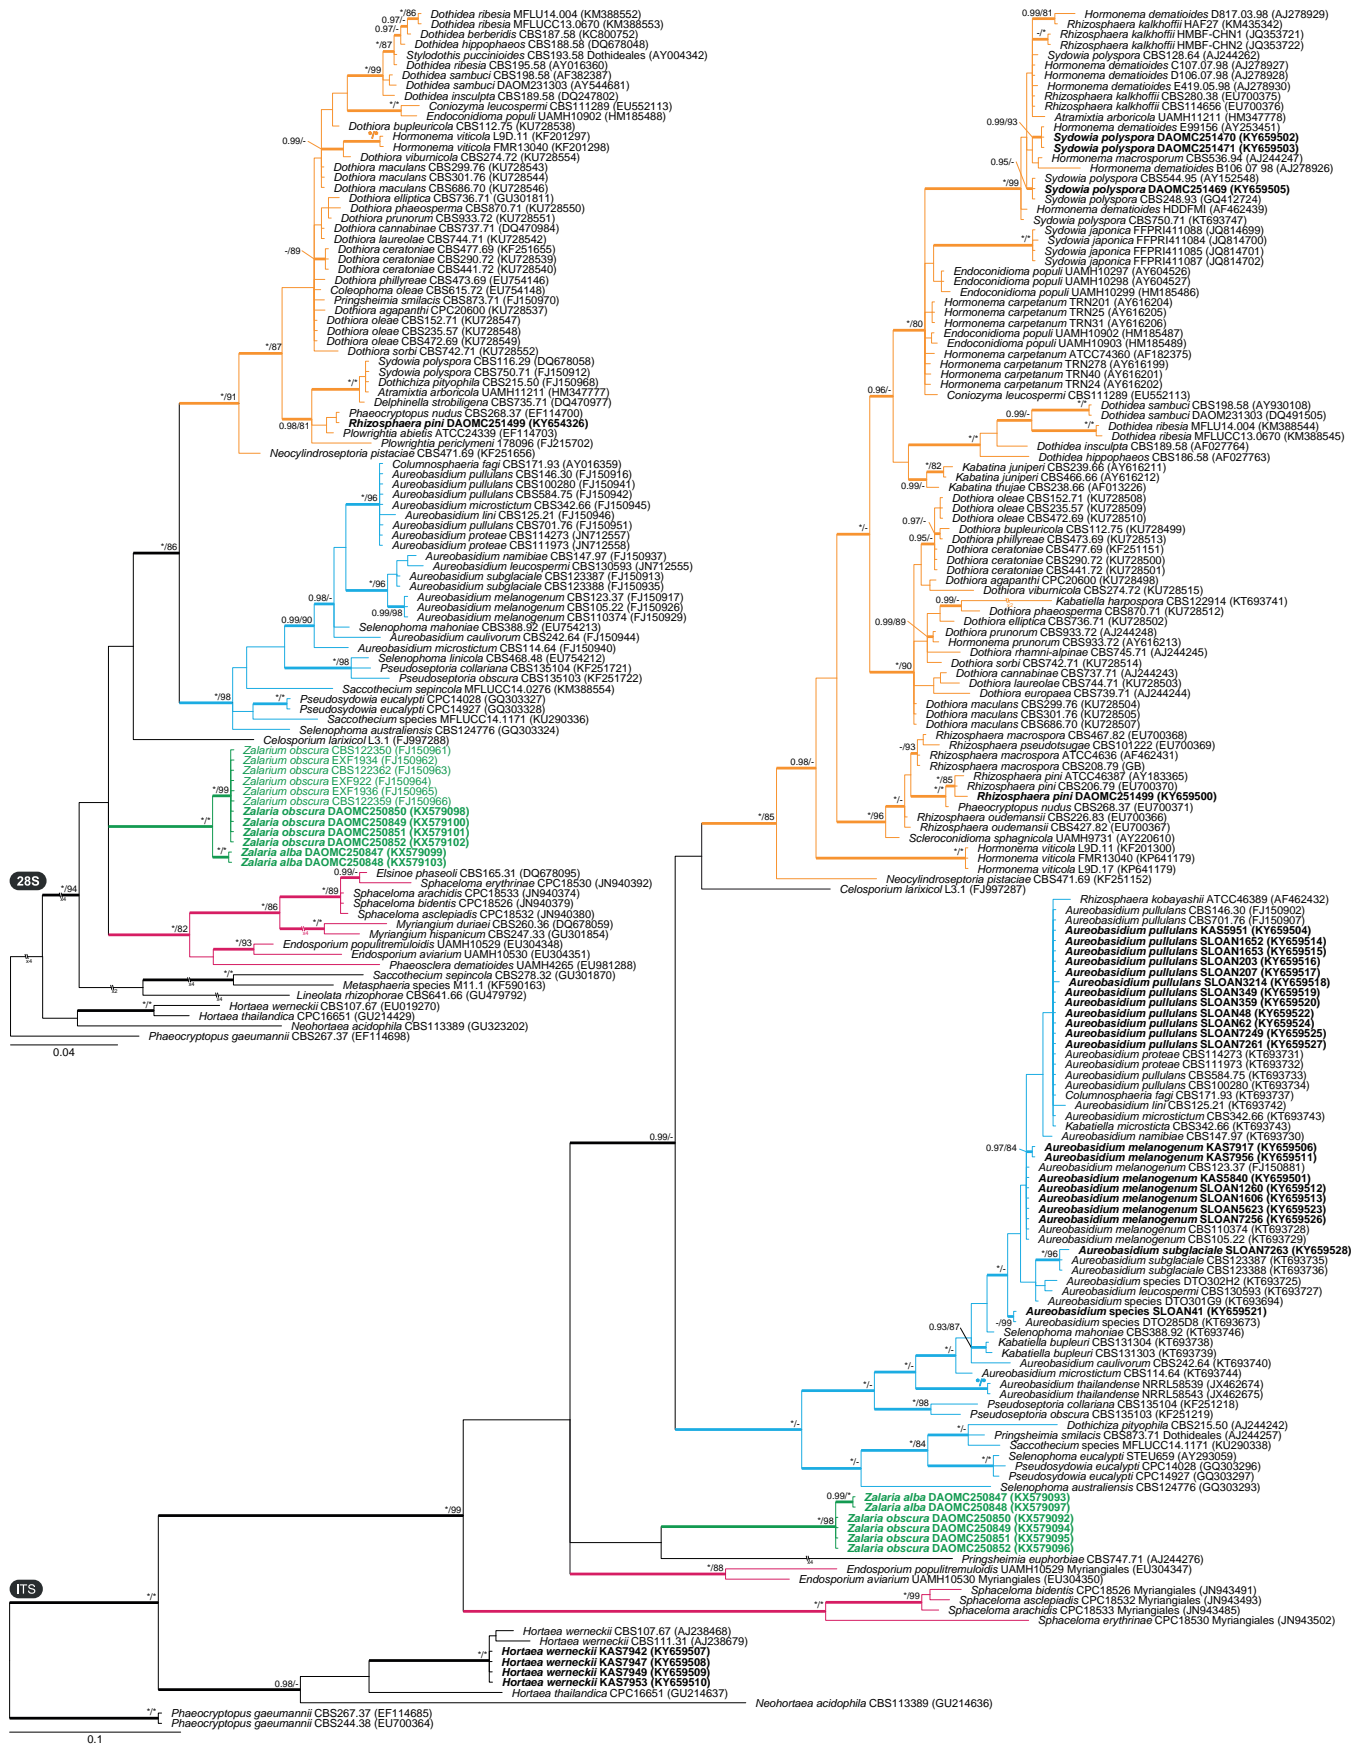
28S

*/86 Dothidea ribesia MFLU14.004 (KM388552)
0.97/- Dothidea ribesia MFLUCC13.0670 (KM388553)
0.97/- Dothidea berberidis CBS187.58 (KC800752)
*/87 Dothidea hippophaeos CBS188.58 (DQ678048)
Stylodothis puccinioides CBS193.58 Dothideales (AY004342)
Dothidea ribesia CBS195.58 (AY016360)
*/99 Dothidea sambuci CBS198.58 (AF382387)
Dothidea sambuci DAOM231303 (AY544681)
Dothidea insculpta CBS189.58 (DQ247802)
*/* Coniozyma leucospermi CBS111289 (EU552113)
Endoconidioma populi UAMH10902 (HM185488)
Dothiora bupleuricola CBS112.75 (KU728538)
0.99/- */* Hormonema viticola L9D.11 (KF201297)
Hormonema viticola FMR13040 (KF201298)
Dothiora viburnicola CBS274.72 (KU728554)
Dothiora maculans CBS299.76 (KU728543)
Dothiora maculans CBS301.76 (KU728544)
Dothiora maculans CBS686.70 (KU728546)
Dothiora elliptica CBS736.71 (GU301811)
Dothiora phaeosperma CBS870.71 (KU728550)
Dothiora prunorum CBS933.72 (KU728551)
Dothiora cannabinae CBS737.71 (DQ470984)
Dothiora laureolae CBS744.71 (KU728542)
-/89 Dothiora ceratoniae CBS477.69 (KF251655)
Dothiora ceratoniae CBS290.72 (KU728539)
Dothiora ceratoniae CBS441.72 (KU728540)
Dothiora phillyreae CBS473.69 (EU754146)
Coleophoma oleae CBS615.72 (EU754148)
Pringsheimia smilacis CBS873.71 (FJ150970)
Dothiora agapanthi CPC20600 (KU728537)
Dothiora oleae CBS152.71 (KU728547)
Dothiora oleae CBS235.57 (KU728548)
Dothiora oleae CBS472.69 (KU728549)
*/87 Dothiora sorbi CBS742.71 (KU728552)
Sydowia polyspora CBS116.29 (DQ678058)
Sydowia polyspora CBS750.71 (FJ150912)
*/* Dothichiza pityophila CBS215.50 (FJ150968)
Atramixtia arboricola UAMH11211 (HM347777)
*/91 Delphinella strobiligena CBS735.71 (DQ470977)
Phaeocryptopus nudus CBS268.37 (EF114700)
0.98/81 Rhizosphaera pini DAOMC251499 (KY654326)
Plowrightia abietis ATCC24339 (EF114703)
Plowrightia periclymeni 178096 (FJ215702)
Neocylindroseptoria pistaciae CBS471.69 (KF251656)
Columnosphaeria fagi CBS171.93 (AY016359)
Aureobasidium pullulans CBS146.30 (FJ150916)
Aureobasidium pullulans CBS100280 (FJ150941)
*/96 Aureobasidium pullulans CBS584.75 (FJ150942)
Aureobasidium microstictum CBS342.66 (FJ150945)
Aureobasidium lini CBS125.21 (FJ150946)
Aureobasidium pullulans CBS701.76 (FJ150951)
Aureobasidium proteae CBS114273 (JN712557)
*/86 Aureobasidium proteae CBS111973 (JN712558)
Aureobasidium namibiae CBS147.97 (FJ150937)
Aureobasidium leucospermi CBS130593 (JN712555)
*/96 Aureobasidium subglaciale CBS123387 (FJ150913)
Aureobasidium subglaciale CBS123388 (FJ150935)
0.98/- Aureobasidium melanogenum CBS123.37 (FJ150917)
Aureobasidium melanogenum CBS105.22 (FJ150926)
0.99/98 Aureobasidium melanogenum CBS110374 (FJ150929)
0.99/90 Selenophoma mahoniae CBS388.92 (EU754213)
Aureobasidium caulivorum CBS242.64 (FJ150944)
Aureobasidium microstictum CBS114.64 (FJ150940)
*/98 Selenophoma linicola CBS468.48 (EU754212)
Pseudoseptoria collariana CBS135104 (KF251721)
Pseudoseptoria obscura CBS135103 (KF251722)
Saccothecium sepincola MFLUCC14.0276 (KM388554)
*/98 */* Pseudosydowia eucalypti CPC14028 (GQ303327)
Pseudosydowia eucalypti CPC14927 (GQ303328)
Saccothecium species MFLUCC14.1171 (KU290336)
Selenophoma australiensis CBS124776 (GQ303324)
Celosporium larixicol L3.1 (FJ997288)
Zalarium obscura CBS122350 (FJ150961)
Zalarium obscura EXF1934 (FJ150962)
Zalarium obscura CBS122362 (FJ150963)
*/99 Zalarium obscura EXF922 (FJ150964)
Zalarium obscura EXF1936 (FJ150965)
Zalarium obscura CBS122359 (FJ150966)
*/* Zalaria obscura DAOMC250850 (KX579098)
Zalaria obscura DAOMC250849 (KX579100)
Zalaria obscura DAOMC250851 (KX579101)
Zalaria obscura DAOMC250852 (KX579102)
*/* Zalaria alba DAOMC250847 (KX579099)
Zalaria alba DAOMC250848 (KX579103)
0.99/- Elsinoe phaseoli CBS165.31 (DQ678095)
Sphaceloma erythrinae CPC18530 (JN940392)
*/89 Sphaceloma arachidis CPC18533 (JN940374)
*/86 Sphaceloma bidentis CPC18526 (JN940379)
Sphaceloma asclepiadis CPC18532 (JN940380)
*/* Myriangium duriaei CBS260.36 (DQ678059)
*/82 Myriangium hispanicum CBS247.33 (GU301854)
*/93 Endosporium populitremuloidis UAMH10529 (EU304348)
Endosporium aviarium UAMH10530 (EU304351)
Phaeosclera dematioides UAMH4265 (EU981288)
*/94 */* Saccothecium sepincola CBS278.32 (GU301870)
Metasphaeria species M11.1 (KF590163)
Lineolata rhizophorae CBS641.66 (GU479792)
*/* Hortaea werneckii CBS107.67 (EU019270)
Hortaea thailandica CPC16651 (GU214429)
Neohortaea acidophila CBS113389 (GU323202)
Phaeocryptopus gaeumannii CBS267.37 (EF114698)
0.04

0.99/81 Hormonema dematioides D817.03.98 (AJ278929)
Rhizosphaera kalkhoffii HAF27 (KM435342)
-/* Rhizosphaera kalkhoffii HMBF-CHN1 (JQ353721)
Rhizosphaera kalkhoffii HMBF-CHN2 (JQ353722)
Sydowia polyspora CBS128.64 (AJ244262)
Hormonema dematioides C107.07.98 (AJ278927)
Hormonema dematioides D106.07.98 (AJ278928)
Hormonema dematioides E419.05.98 (AJ278930)
Rhizosphaera kalkhoffii CBS280.38 (EU700375)
Rhizosphaera kalkhoffii CBS114656 (EU700376)
Atramixtia arboricola UAMH11211 (HM347778)
0.99/93 Hormonema dematioides E99156 (AY253451)
Sydowia polyspora DAOMC251470 (KY659502)
Sydowia polyspora DAOMC251471 (KY659503)
0.95/- Hormonema macrosporum CBS536.94 (AJ244247)
Hormonema dematioides B106 07 98 (AJ278926)
*/99 Sydowia polyspora CBS544.95 (AY152548)
Sydowia polyspora DAOMC251469 (KY659505)
Sydowia polyspora CBS248.93 (GQ412724)
Hormonema dematioides HDDFM (AF462439)
Sydowia polyspora CBS750.71 (KT693747)
*/* Sydowia japonica FFPRI411088 (JQ814699)
Sydowia japonica FFPRI411084 (JQ814700)
Sydowia japonica FFPRI411085 (JQ814701)
Sydowia japonica FFPRI411087 (JQ814702)
Endoconidioma populi UAMH10297 (AY604526)
Endoconidioma populi UAMH10298 (AY604527)
Endoconidioma populi UAMH10299 (HM185486)
Hormonema carpetanum TRN201 (AY616204)
Hormonema carpetanum TRN25 (AY616205)
*/80 Hormonema carpetanum TRN31 (AY616206)
Endoconidioma populi UAMH10902 (HM185487)
Endoconidioma populi UAMH10903 (HM185489)
Hormonema carpetanum ATCC74360 (AF182375)
Hormonema carpetanum TRN28 (AY616199)
Hormonema carpetanum TRN40 (AY616201)
Hormonema carpetanum TRN24 (AY616202)
0.96/- Coniozyma leucospermi CBS111289 (EU552113)
*/* Dothidea sambuci CBS198.58 (AY930108)
0.99/- Dothidea sambuci DAOM231303 (DQ491505)
*/* */* Dothidea ribesia MFLU14.004 (KM388544)
Dothidea ribesia MFLUCC13.0670 (KM388545)
Dothidea insculpta CBS189.58 (AF027764)
Dothidea hippophaeos CBS186.58 (AF027763)
*/82 Kabatina juniperi CBS239.66 (AY616211)
Kabatina juniperi CBS466.66 (AY616212)
0.99/- Kabatina thujae CBS238.66 (AF013226)
Dothiora oleae CBS152.71 (KU728508)
Dothiora oleae CBS235.57 (KU728509)
Dothiora oleae CBS472.69 (KU728510)
*/- 0.97/- Dothiora bupleuricola CBS112.75 (KU728499)
0.95/- Dothiora phillyreae CBS473.69 (KU728513)
Dothiora ceratoniae CBS477.69 (KF251151)
Dothiora ceratoniae CBS290.72 (KU728500)
Dothiora ceratoniae CBS441.72 (KU728501)
Dothiora agapanthi CPC20600 (KU728498)
Dothiora viburnicola CBS274.72 (KU728515)
0.99/- Kabatiella harpospora CBS122914 (KT693741)
Dothiora phaeosperma CBS870.71 (KU728512)
Dothiora elliptica CBS736.71 (KU728502)
0.99/89 Dothiora prunorum CBS933.72 (AJ244248)
Hormonema prunorum CBS933.72 (AJ244248)
Dothiora rhamni-alpinae CBS745.71 (AJ244245)
*/90 Dothiora sorbi CBS742.71 (KU728514)
Dothiora cannabinae CBS737.71 (AJ244243)
Dothiora laureolae CBS744.71 (KU728503)
Dothiora europaea CBS739.71 (AJ244244)
Dothiora maculans CBS299.76 (KU728504)
Dothiora maculans CBS301.76 (KU728505)
Dothiora maculans CBS686.70 (KU728507)
Rhizosphaera macrospora CBS467.82 (EU700368)
-/93 Rhizosphaera pseudotsugae CBS101222 (EU700369)
0.98/- Rhizosphaera macrospora ATCC4636 (AF462431)
Rhizosphaera macrospora CBS208.79 (GB)
*/85 Rhizosphaera pini ATCC46387 (AY183365)
*/* Rhizosphaera pini CBS206.79 (EU700370)
*/- Rhizosphaera pini DAOMC251499 (KY659500)
Phaeocryptopus nudus CBS268.37 (EU700371)
*/85 */96 Rhizosphaera oudemansii CBS226.83 (EU700366)
Rhizosphaera oudemansii CBS427.82 (EU700367)
Scleroconidioma sphagnicola UAMH9731 (AY220610)
*/* Hormonema viticola L9D.11 (KF201300)
Hormonema viticola FMR13040 (KP641179)
Hormonema viticola FMR13040 (KP641179)
Neocylindroseptoria pistaciae CBS471.69 (KF251152)
Celosporium larixicol L3.1 (FJ997287)
Rhizosphaera kobayashii ATCC46389 (AF462432)
Aureobasidium pullulans CBS146.30 (FJ150902)
Aureobasidium pullulans CBS701.76 (FJ150907)
Aureobasidium pullulans KAS5951 (KY659504)
Aureobasidium pullulans SLOAN1652 (KY659514)
Aureobasidium pullulans SLOAN1653 (KY659515)
Aureobasidium pullulans SLOAN203 (KY659516)
Aureobasidium pullulans SLOAN207 (KY659517)
Aureobasidium pullulans SLOAN3214 (KY659518)
Aureobasidium pullulans SLOAN349 (KY659519)
Aureobasidium pullulans SLOAN359 (KY659520)
Aureobasidium pullulans SLOAN48 (KY659522)
Aureobasidium pullulans SLOAN62 (KY659524)
Aureobasidium pullulans SLOAN7249 (KY659525)
Aureobasidium pullulans SLOAN7261 (KY659527)
Aureobasidium proteae CBS114273 (KT693731)
Aureobasidium proteae CBS111973 (KT693732)
Aureobasidium pullulans CBS584.75 (KT693733)
Aureobasidium pullulans CBS100280 (KT693734)
Columnosphaeria fagi CBS171.93 (KT693737)
Aureobasidium lini CBS125.21 (KT693742)
Aureobasidium microstictum CBS342.66 (KT693743)
Kabatiella microsticta CBS342.66 (KT693743)
0.99/- Aureobasidium namibiae CBS147.97 (KT693730)
0.97/84 Aureobasidium melanogenum KAS7917 (KY659506)
Aureobasidium melanogenum KAS7956 (KY659511)
Aureobasidium melanogenum CBS123.37 (FJ150881)
Aureobasidium melanogenum KAS5840 (KY659501)
Aureobasidium melanogenum SLOAN1260 (KY659512)
Aureobasidium melanogenum SLOAN1606 (KY659513)
Aureobasidium melanogenum SLOAN5623 (KY659523)
Aureobasidium melanogenum SLOAN7256 (KY659526)
Aureobasidium melanogenum CBS110374 (KT693728)
Aureobasidium melanogenum CBS105.22 (KT693729)
*/96 Aureobasidium subglaciale SLOAN7263 (KY659528)
Aureobasidium subglaciale CBS123387 (KT693735)
Aureobasidium subglaciale CBS123388 (KT693736)
*/- Aureobasidium species DTO302H2 (KT693725)
Aureobasidium leucospermi CBS130593 (KT693727)
Aureobasidium species DTO301G9 (KT693694)
Aureobasidium species SLOAN41 (KY659521)
-/99 Aureobasidium species DTO285D8 (KT693673)
0.93/87 Selenophoma mahoniae CBS388.92 (KT693746)
*/- Kabatiella bupleuri CBS131304 (KT693738)
Kabatiella bupleuri CBS131303 (KT693739)
*/- Aureobasidium caulivorum CBS242.64 (KT693740)
Aureobasidium microstictum CBS114.64 (KT693744)
*/- */* Aureobasidium thailandense NRRL58539 (JX462674)
Aureobasidium thailandense NRRL58543 (JX462675)
*/98 Pseudoseptoria collariana CBS135104 (KF251218)
*/- Pseudoseptoria obscura CBS135103 (KF251219)
*/- Dothichiza pityophila CBS215.50 (AJ244242)
*/84 Pringsheimia smilacis CBS873.71 Dothideales (AJ244257)
Saccothecium species MFLUCC14.1171 (KU290338)
*/- */* Selenophoma eucalypti STEU659 (AY293059)
Pseudosydowia eucalypti CPC14028 (GQ303296)
Pseudosydowia eucalypti CPC14927 (GQ303297)
Selenophoma australiensis CBS124776 (GQ303293)
0.99/* Zalaria alba DAOMC250847 (KX579093)
Zalaria alba DAOMC250848 (KX579097)
*/98 Zalaria obscura DAOMC250850 (KX579092)
Zalaria obscura DAOMC250849 (KX579094)
Zalaria obscura DAOMC250851 (KX579095)
Zalaria obscura DAOMC250852 (KX579096)
Pringsheimia euphorbiae CBS747.71 (AJ244276)
*/88 Endosporium populitremuloidis UAMH10529 Myriangiales (EU304347)
Endosporium aviarium UAMH10530 Myriangiales (EU304350)
*/99 Sphaceloma bidentis CPC18526 Myriangiales (JN943491)
*/* Sphaceloma asclepiadis CPC18532 Myriangiales (JN943493)
Sphaceloma arachidis CPC18533 Myriangiales (JN943485)
Sphaceloma erythrinae CPC18530 Myriangiales (JN943502)
*/99
ITS
*/*
Hortaea werneckii CBS107.67 (AJ238468)
Hortaea werneckii CBS111.31 (AJ238679)
*/* Hortaea werneckii KAS7942 (KY659507)
Hortaea werneckii KAS7947 (KY659508)
Hortaea werneckii KAS7949 (KY659509)
Hortaea werneckii KAS7953 (KY659510)
0.98/- Hortaea thailandica CPC16651 (GU214637)
Neohortaea acidophila CBS113389 (GU214636)
*/* Phaeocryptopus gaeumannii CBS267.37 (EF114685)
Phaeocryptopus gaeumannii CBS244.38 (EU700364)
0.1